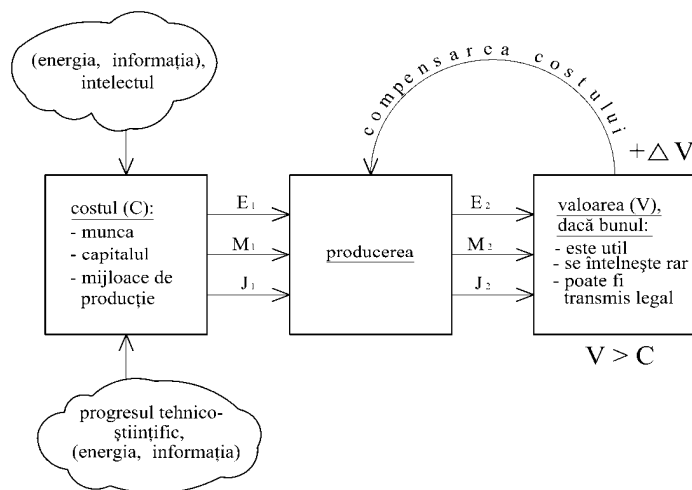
(energia, informația), intelectul

compensarca costului

$+\triangle V$

costul (C):
- munca
- capitalul
- mijloace de producție

$E_1$

$M_1$

$J_1$

producerea

$E_2$

$M_2$

$J_2$

valoarea (V), dacă bunul:
- este util
- se întelnește rar
- poate fi transmis legal

$V > C$

progresul tehnico-științific, (energia, informația)